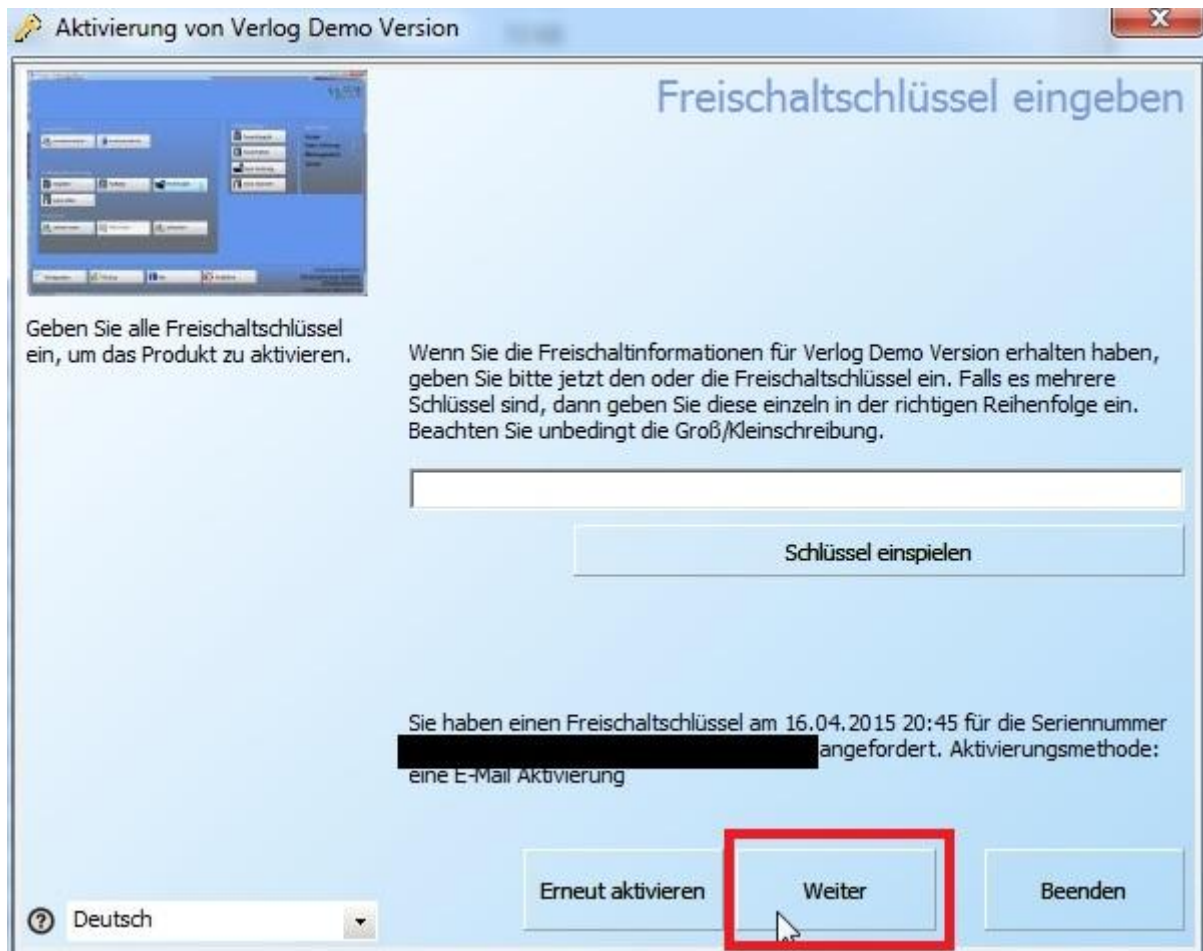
Aktivierung von Verlog Demo Version

Freischaltschlüssel eingeben

Geben Sie alle Freischaltschlüssel ein, um das Produkt zu aktivieren.

Wenn Sie die Freischaltinformationen für Verlog Demo Version erhalten haben, geben Sie bitte jetzt den oder die Freischaltschlüssel ein. Falls es mehrere Schlüssel sind, dann geben Sie diese einzeln in der richtigen Reihenfolge ein. Beachten Sie unbedingt die Groß/Kleinschreibung.

Schlüssel einspielen

Sie haben einen Freischaltschlüssel am 16.04.2015 20:45 für die Seriennummer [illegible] angefordert. Aktivierungsmethode: eine E-Mail Aktivierung

Erneut aktivieren

Weiter

Beenden

Deutsch